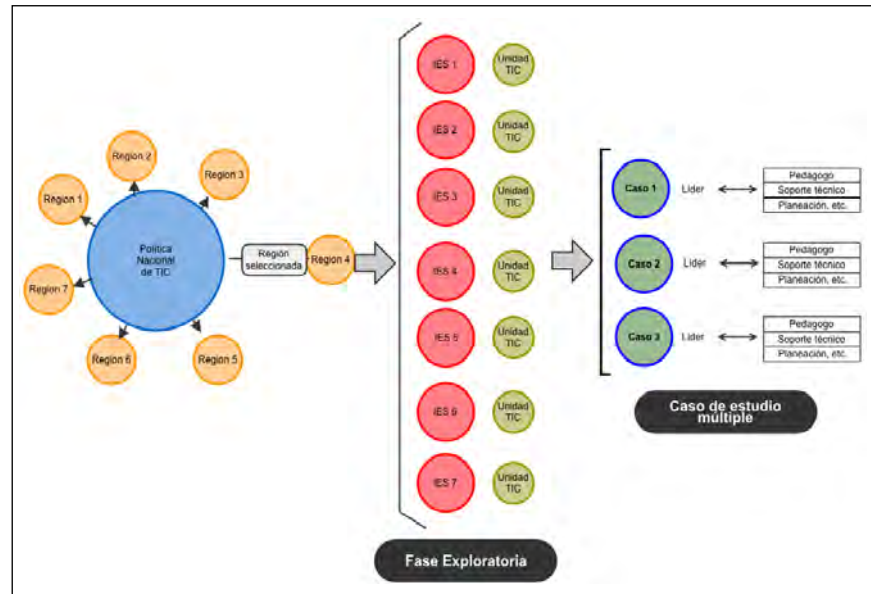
Region 2

Region 3

Region 1

Política Nacional de TIC

Región seleccionada

Region 4

Region 7

Region 6

Region 5

IES 1

Unidad TIC

IES 2

Unidad TIC

IES 3

Unidad TIC

IES 4

Unidad TIC

IES 5

Unidad TIC

IES 6

Unidad TIC

IES 7

Unidad TIC

Fase Exploratoria

Caso 1

Líder

| Pedagogo |
|---|
| Soporte técnico |
| Planeación, etc. |

Caso 2

Líder

| Pedagogo |
|---|
| Soporte técnico |
| Planeación, etc. |

Caso 3

Líder

| Pedagogo |
|---|
| Soporte técnico |
| Planeación, etc. |

Caso de estudio múltiple